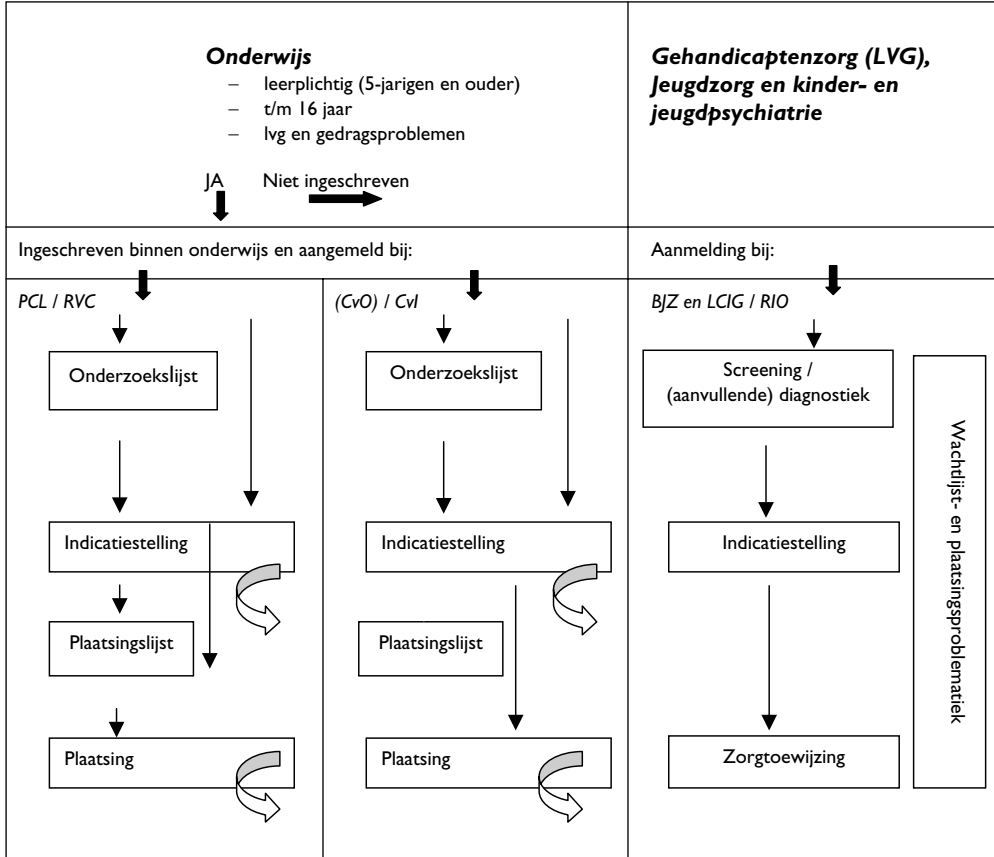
*Onderwijs*
– leerplichtig (5-jarigen en ouder)
– t/m 16 jaar
– lvg en gedragsproblemen

JA
Niet ingeschreven

*Gehandicaptenzorg (LVG), Jeugdzorg en kinder- en jeugdpsychiatrie*

Ingeschreven binnen onderwijs en aangemeld bij:

Aanmelding bij:

*PCL / RVC*

Onderzoekslijst

Indicatiestelling

Plaatsingslijst

Plaatsing

*(CvO) / CvI*

Onderzoekslijst

Indicatiestelling

Plaatsingslijst

Plaatsing

*BJZ en LCIG / RIO*

Screening / (aanvullende) diagnostiek

Indicatiestelling

Zorgtoewijzing

Wachtlijst- en plaatsingsproblematiek